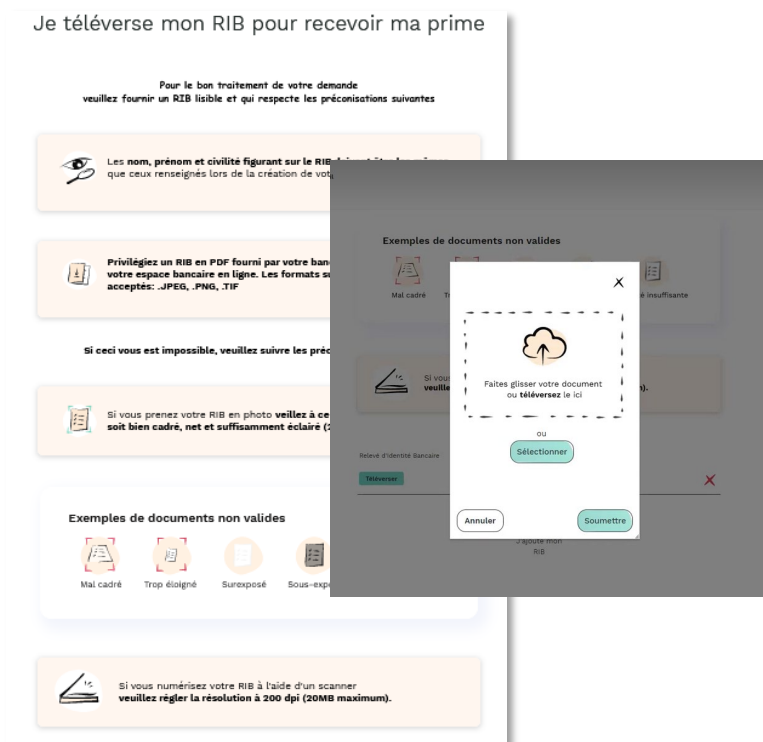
Je téléverse mon RIB pour recevoir ma prime

Pour le bon traitement de votre demande
veuillez fournir un RIB lisible et qui respecte les préconisations suivantes

Les **nom, prénom et civilité figurant sur le RIB** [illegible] que ceux renseignés lors de la création de vot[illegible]

Privilégiez un RIB en PDF fourni par votre banc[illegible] votre espace bancaire en ligne. Les formats su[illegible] acceptés: .JPEG, .PNG, .TIF

Si ceci vous est impossible, veuillez suivre les préc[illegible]

Si vous prenez votre RIB en photo **veillez à ce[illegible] soit bien cadré, net et suffisamment éclairé** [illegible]

Exemples de documents non valides

Mal cadré
Trop éloigné
Surexposé
Sous-expo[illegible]

Si vous numérisez votre RIB à l'aide d'un scanner
**veuillez régler la résolution à 200 dpi (20MB maximum).**

Exemples de documents non valides

Mal cadré
Tr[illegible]
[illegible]é insuffisante

Si vous
veuille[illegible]
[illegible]).

Relevé d'Identité Bancaire

Téléverser

J'ajoute mon RIB

X

Faites glisser votre document ou **téléversez** le ici

ou

Sélectionner

Annuler

Soumettre